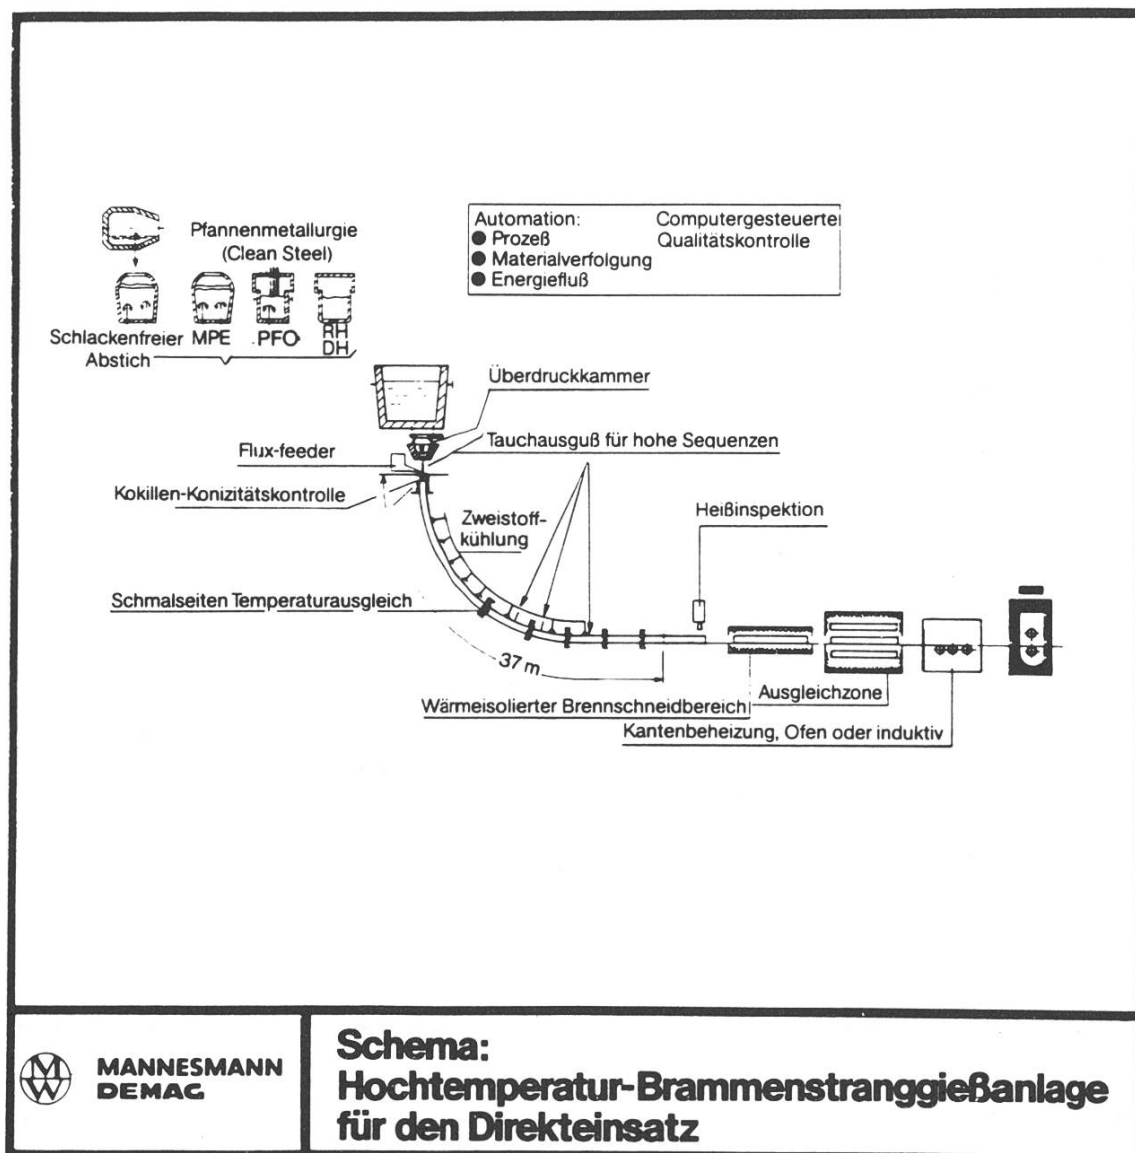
Pfannenmetallurgie
(Clean Steel)

Schlackenfreier Abstich

MPE

PFO

RH
DH

Automation:
● Prozeß
● Materialverfolgung
● Energiefluß

Computergesteuerte
Qualitätskontrolle

Überdruckkammer

Tauchausguß für hohe Sequenzen

Flux-feeder

Kokillen-Konizitätskontrolle

Zweistoffkühlung

Heißinspektion

Schmalseiten Temperaturausgleich

37 m

Wärmeisolierter Brennschneidbereich

Ausgleichzone

Kantenbeheizung, Ofen oder induktiv

MANNESMANN
DEMAG

Schema:
Hochtemperatur-Brammenstranggießanlage für den Direkteinsatz